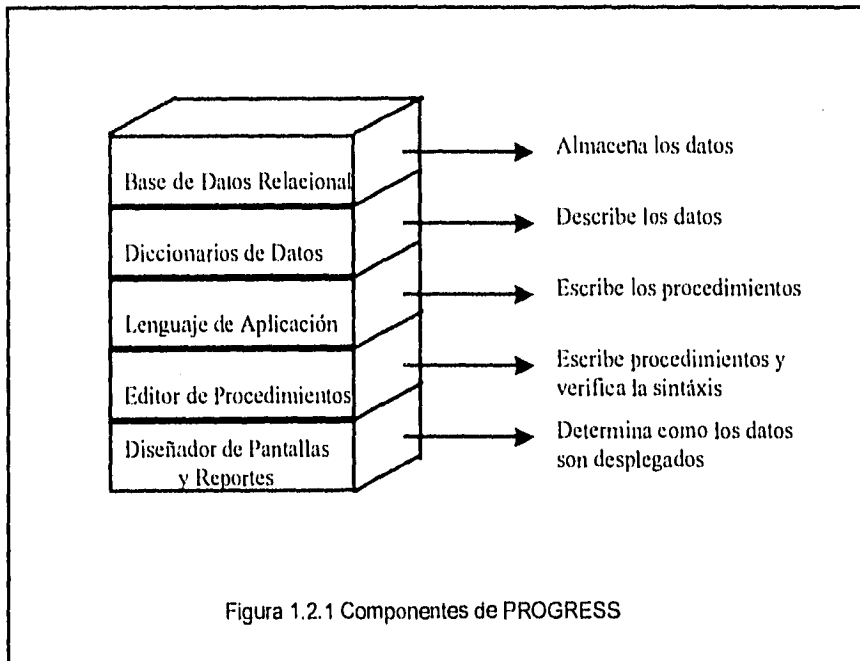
Base de Datos Relacional

Almacena los datos

Diccionarios de Datos

Describe los datos

Lenguaje de Aplicación

Escribe los procedimientos

Editor de Procedimientos

Escribe procedimientos y verifica la sintáxis

Diseñador de Pantallas y Reportes

Determina como los datos son desplegados

Figura 1.2.1 Componentes de PROGRESS